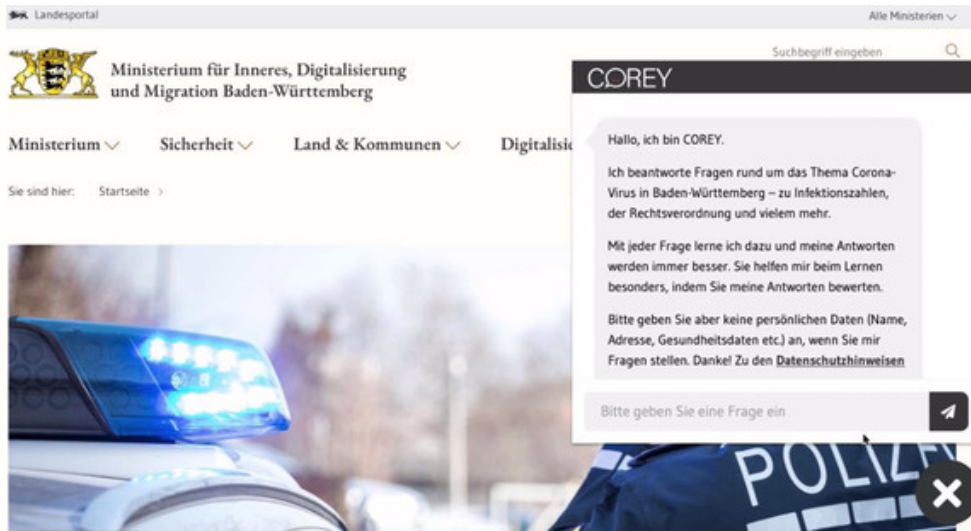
Landesportal

Alle Ministerien

Suchbegriff eingeben

Ministerium für Inneres, Digitalisierung und Migration Baden-Württemberg

Ministerium Sicherheit Land & Kommunen Digitalisie

Sie sind hier: Startseite

COREY

Hallo, ich bin COREY.

Ich beantworte Fragen rund um das Thema Corona-Virus in Baden-Württemberg – zu Infektionszahlen, der Rechtsverordnung und vielem mehr.

Mit jeder Frage lerne ich dazu und meine Antworten werden immer besser. Sie helfen mir beim Lernen besonders, indem Sie meine Antworten bewerten.

Bitte geben Sie aber keine persönlichen Daten (Name, Adresse, Gesundheitsdaten etc.) an, wenn Sie mir Fragen stellen. Danke! Zu den Datenschutzhinweisen

Bitte geben Sie eine Frage ein

POLIZEI